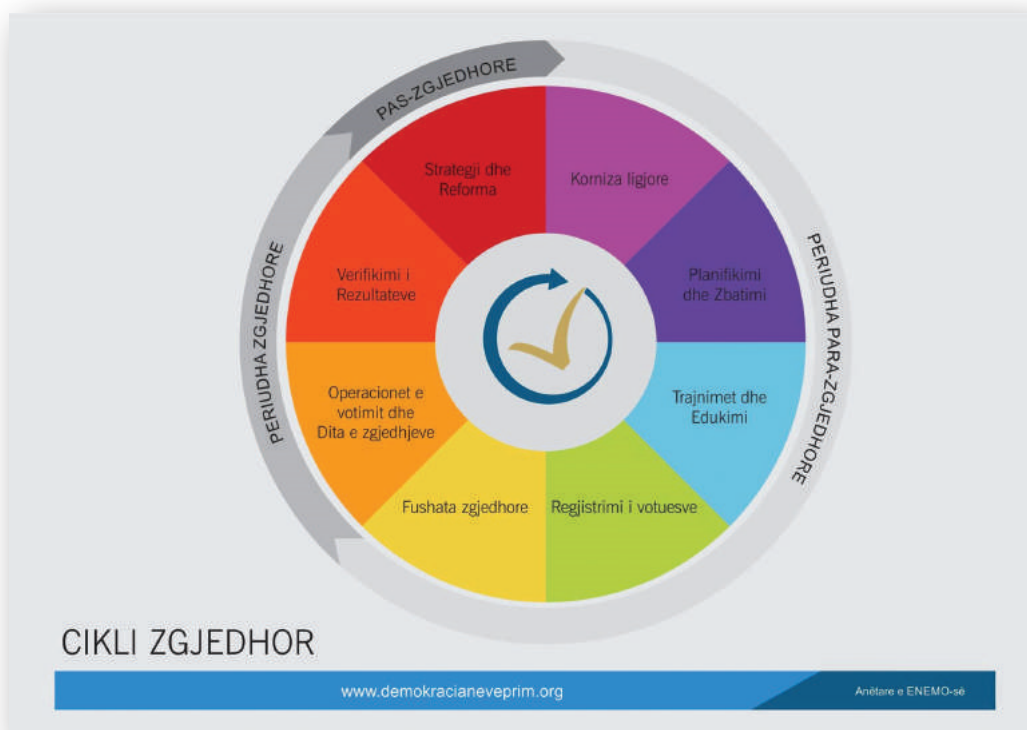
PAS-ZGJEDHORE

Strategji dhe Reforma

Korniza ligjore

Planifikimi dhe Zbatimi

Trajnimet dhe Edukimi

Regjistrimi i votuesve

Fushata zgjedhore

Operacionet e votimit dhe Dita e zgjedhjeve

Verifikimi i Rezultateve

PERIUDHA ZGJEDHORE

PERIUDHA PARA-ZGJEDHORE

CIKLI ZGJEDHOR

www.demokracianeveprim.org

Anëtare e ENEMO-së